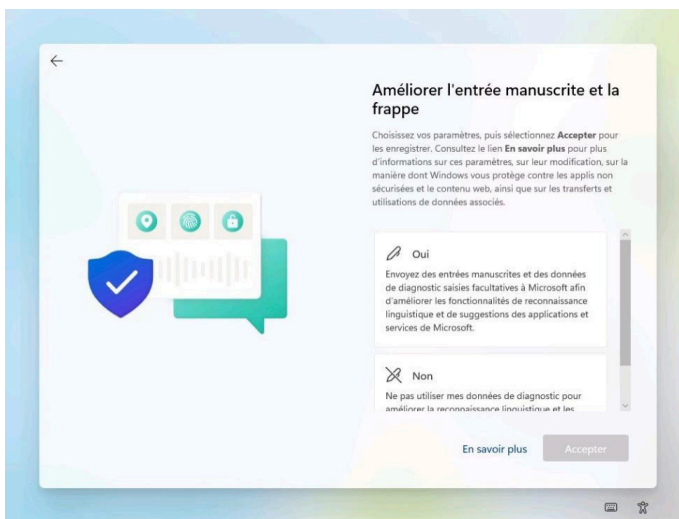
Améliorer l'entrée manuscrite et la frappe

Choisissez vos paramètres, puis sélectionnez Accepter pour les enregistrer. Consultez le lien En savoir plus pour plus d'informations sur ces paramètres, sur leur modification, sur la manière dont Windows vous protège contre les applis non sécurisées et le contenu web, ainsi que sur les transferts et utilisations de données associés.

Oui

Envoyez des entrées manuscrites et des données de diagnostic saisies facultatives à Microsoft afin d'améliorer les fonctionnalités de reconnaissance linguistique et de suggestions des applications et services de Microsoft.

Non

Ne pas utiliser mes données de diagnostic pour améliorer la reconnaissance linguistique et les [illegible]

En savoir plus

Accepter